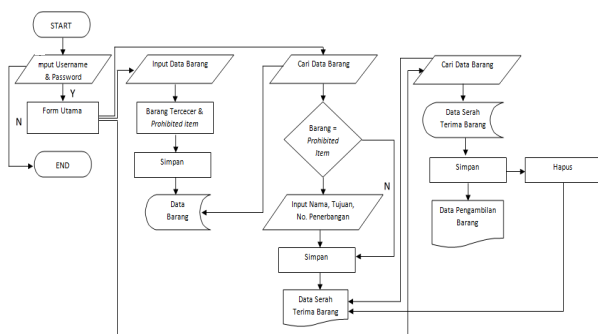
START

mput Username & Password

Y

N

Form Utama

END

Input Data Barang

Barang Tercecer & *Prohibited Item*

Simpan

Data Barang

Cari Data Barang

Barang = *Prohibited Item*

N

Input Nama, Tujuan, No. Penerbangan

Simpan

Data Serah Terima Barang

Cari Data Barang

Data Serah Terima Barang

Simpan

Hapus

Data Pengambilan Barang